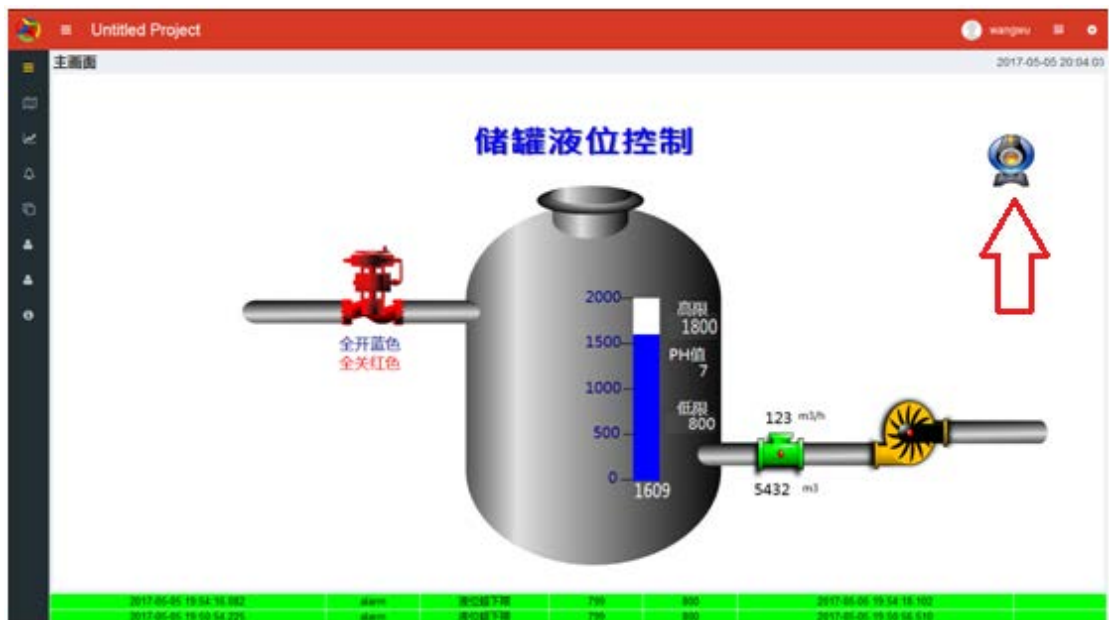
Untitled Project

wangwu

主画面

2017-05-05 20:04:03

储罐液位控制

2000
1500
1000
500
0

1609

高限
1800
PH值
7
低限
800

全开蓝色
全关红色

123 m3/h

5432 m3

| 2017-05-05 19:54:16.082 | alarm | 液位低下限 | 799 | 800 | 2017-05-05 19:54:18.102 |
|---|---|---|---|---|---|
| 2017-05-05 19:50:54.225 | alarm | 液位低下限 | 799 | 800 | 2017-05-05 19:50:56.510 |